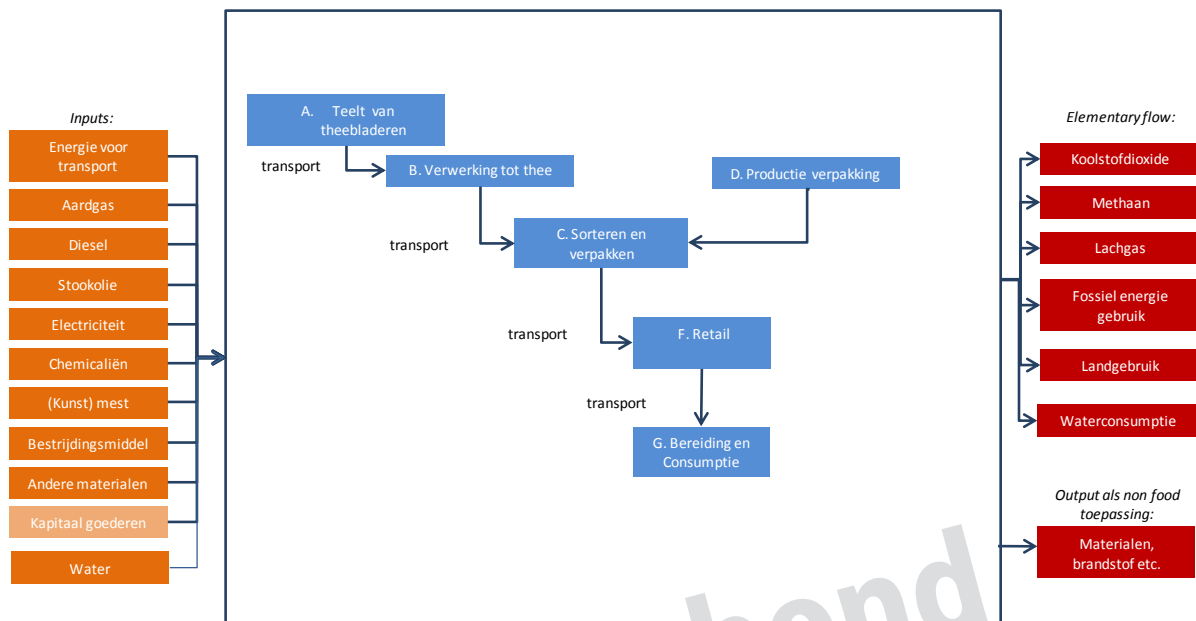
Inputs:

Energie voor transport

Aardgas

Diesel

Stookolie

Electriciteit

Chemicaliën

(Kunst) mest

Bestrijdingsmiddel

Andere materialen

Kapitaal goederen

Water

A. Teelt van theebladeren

transport

B. Verwerking tot thee

D. Productie verpakking

transport

C. Sorteren en verpakken

transport

F. Retail

transport

G. Bereiding en Consumptie

Elementary flow:

Koolstofdioxide

Methaan

Lachgas

Fossiel energie gebruik

Landgebruik

Waterconsumptie

Output als non food toepassing:

Materialen, brandstof etc.

bond